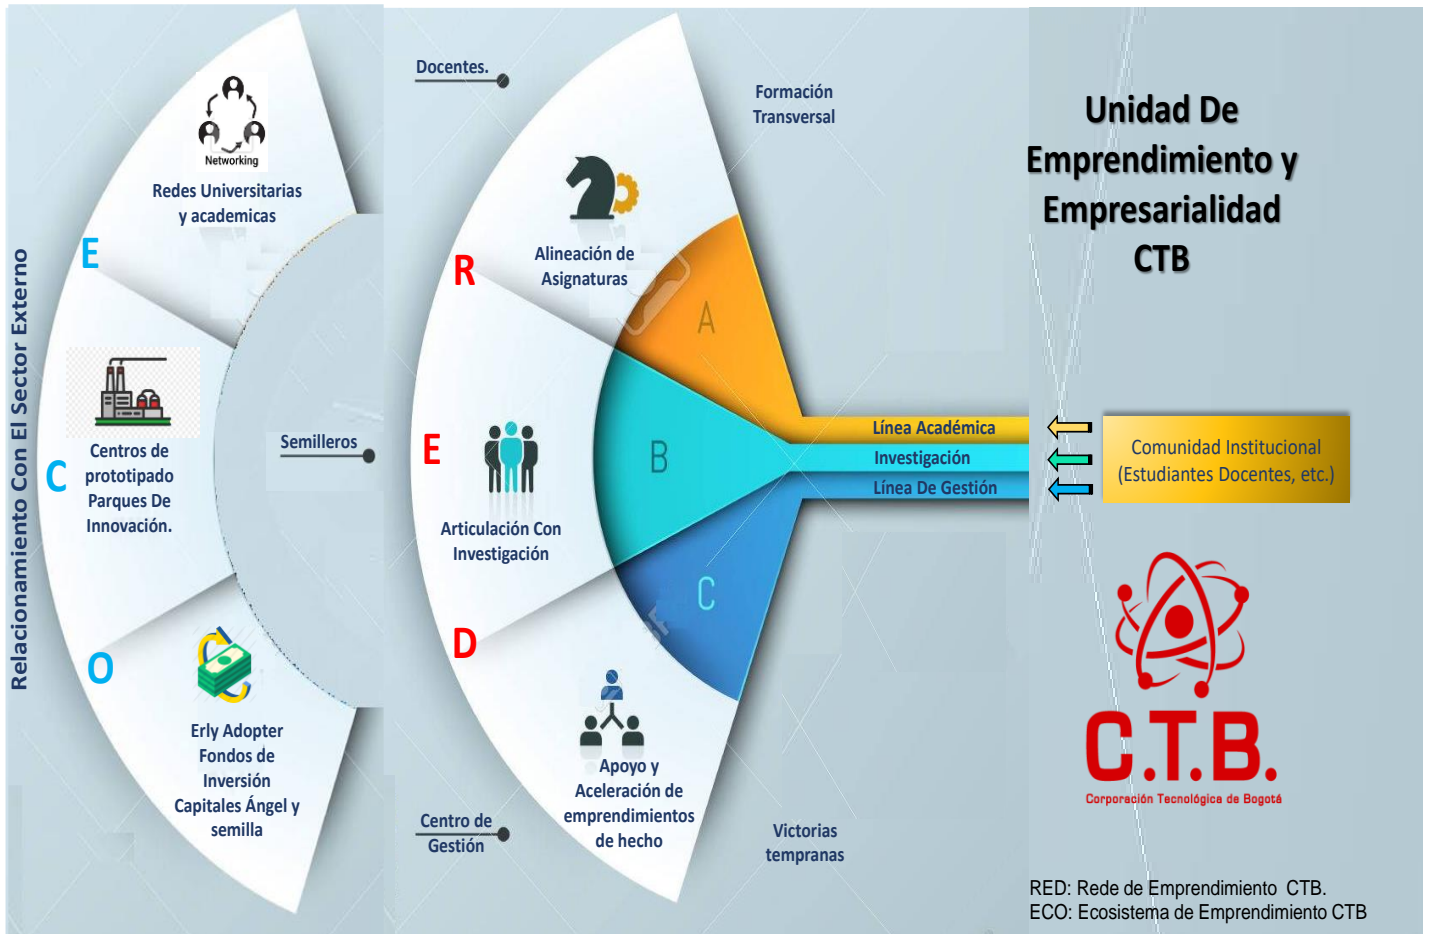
Relacionamiento Con El Sector Externo

Networking

Redes Universitarias y academicas

E

Centros de prototipado Parques De Innovación.

C

O

Erly Adopter Fondos de Inversión Capitales Ángel y semilla

Semilleros

Docentes.

R

E

D

Alineación de Asignaturas

Articulación Con Investigación

Apoyo y Aceleración de emprendimientos de hecho

Centro de Gestión

Formación Transversal

A

B

C

Victorias tempranas

Línea Académica

Investigación

Línea De Gestión

Unidad De Emprendimiento y Empresarialidad CTB

Comunidad Institucional (Estudiantes Docentes, etc.)

C.T.B.

Corporación Tecnológica de Bogotá

RED: Rede de Emprendimiento CTB.
ECO: Ecosistema de Emprendimiento CTB